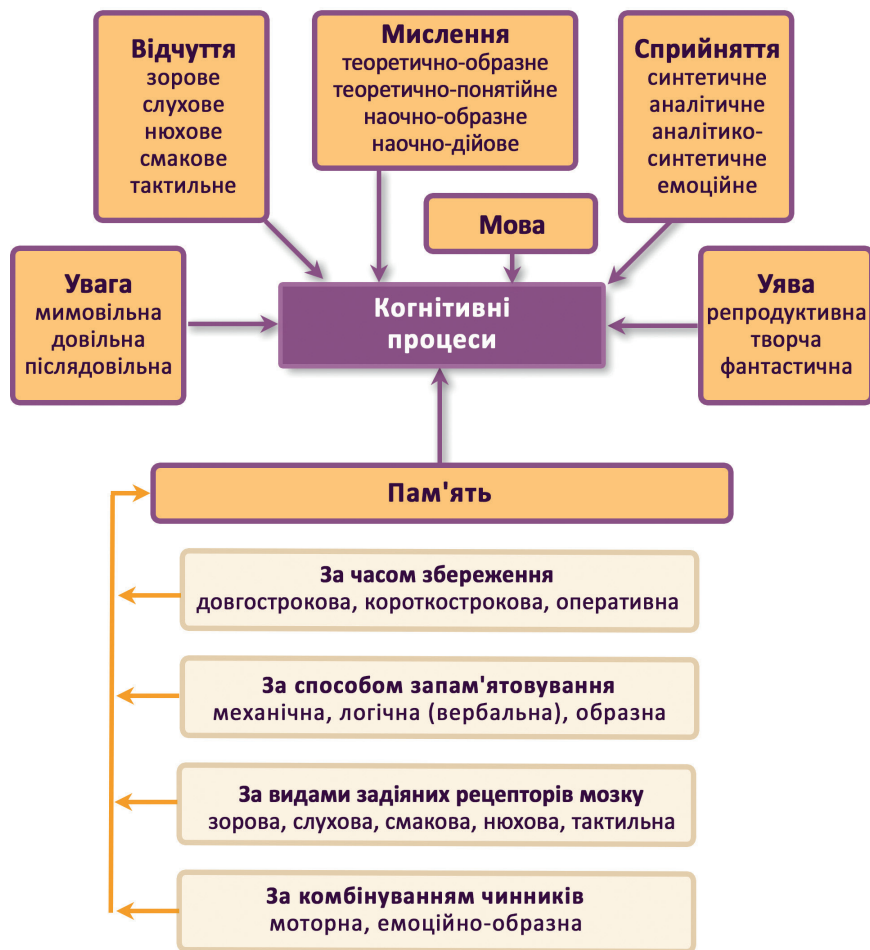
Відчуття
зорове
слухове
нюхове
смакове
тактильне

Мислення
теоретично-образне
теоретично-понятійне
наочно-образне
наочно-дійове

Сприйняття
синтетичне
аналітичне
аналітико-синтетичне
емоційне

Мова

Увага
мимовільна
довільна
післядовільна

Когнітивні процеси

Уява
репродуктивна
творча
фантастична

Пам'ять

За часом збереження
довгострокова, короткострокова, оперативна

За способом запам'ятовування
механічна, логічна (вербальна), образна

За видами задіяних рецепторів мозку
зорова, слухова, смакова, нюхова, тактильна

За комбінуванням чинників
моторна, емоційно-образна